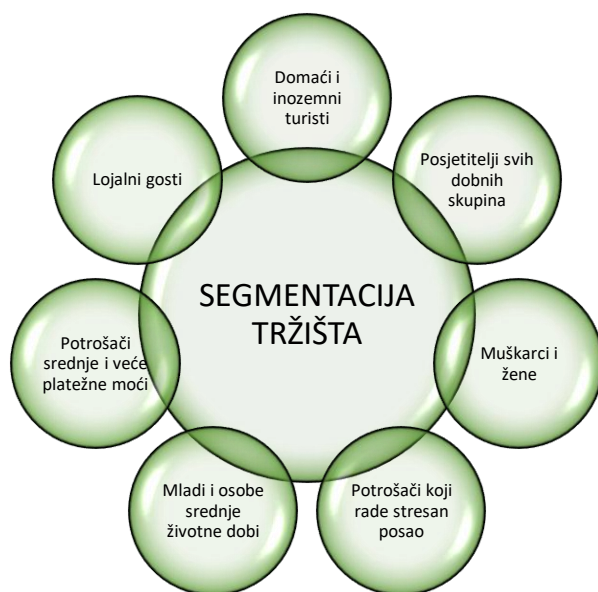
SEGMENTACIJA TRŽIŠTA

Domaći i inozemni turisti

Posjetitelji svih dobnih skupina

Muškarci i žene

Potrošači koji rade stresan posao

Mladi i osobe srednje životne dobi

Potrošači srednje i veće platežne moći

Lojalni gosti